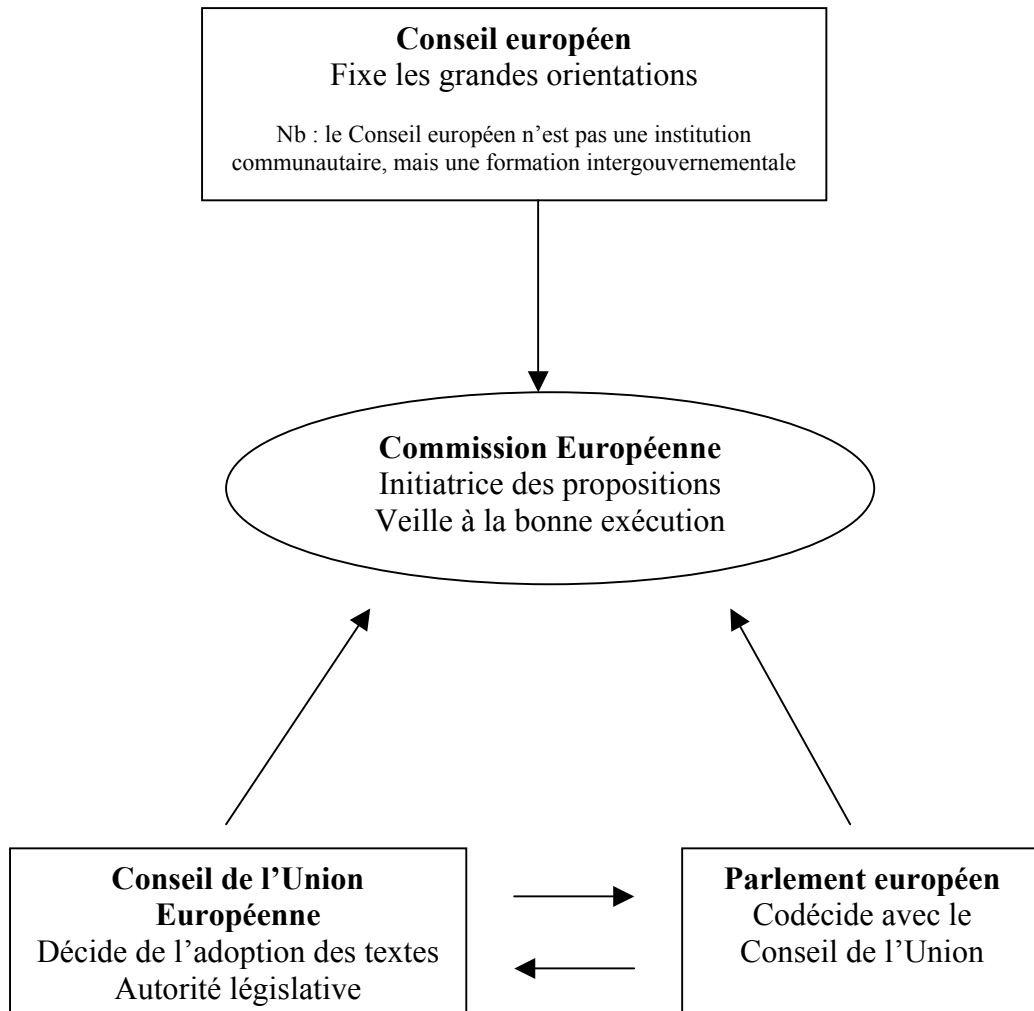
**Conseil européen**
Fixe les grandes orientations

Nb : le Conseil européen n'est pas une institution communautaire, mais une formation intergouvernementale

**Commission Européenne**
Initiatrice des propositions
Veille à la bonne exécution

**Conseil de l'Union Européenne**
Décide de l'adoption des textes
Autorité législative

**Parlement européen**
Codécide avec le Conseil de l'Union